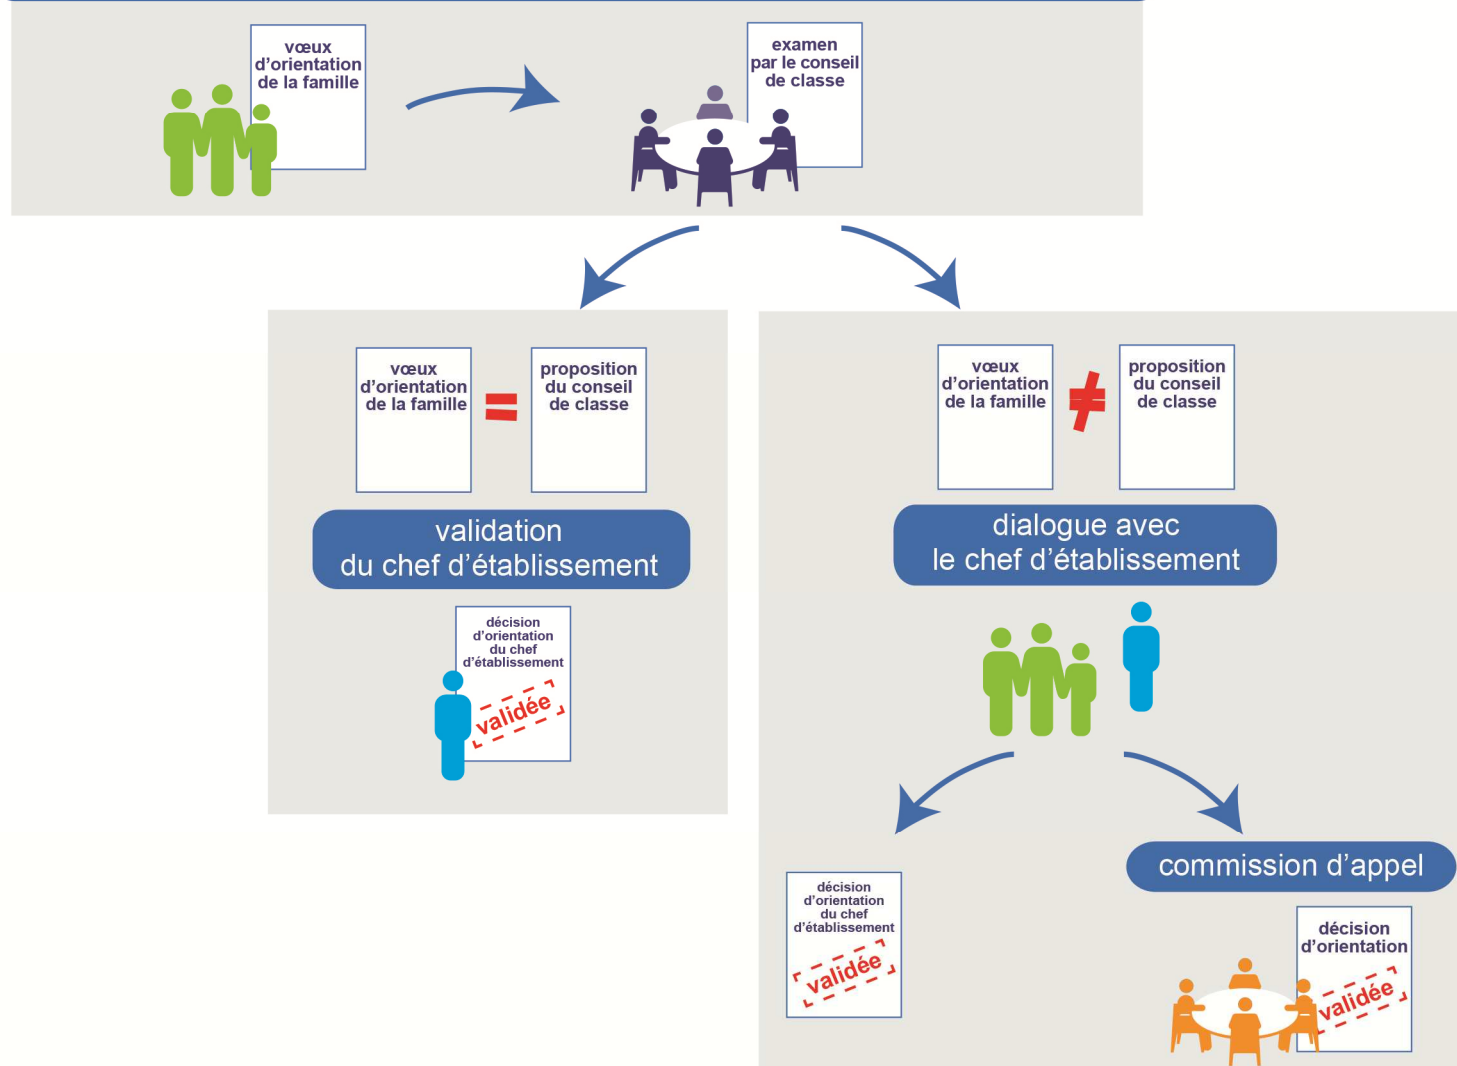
vœux d'orientation de la famille

examen par le conseil de classe

vœux d'orientation de la famille

proposition du conseil de classe

validation du chef d'établissement

décision d'orientation du chef d'établissement

validée

vœux d'orientation de la famille

proposition du conseil de classe

dialogue avec le chef d'établissement

commission d'appel

décision d'orientation du chef d'établissement

validée

décision d'orientation

validée